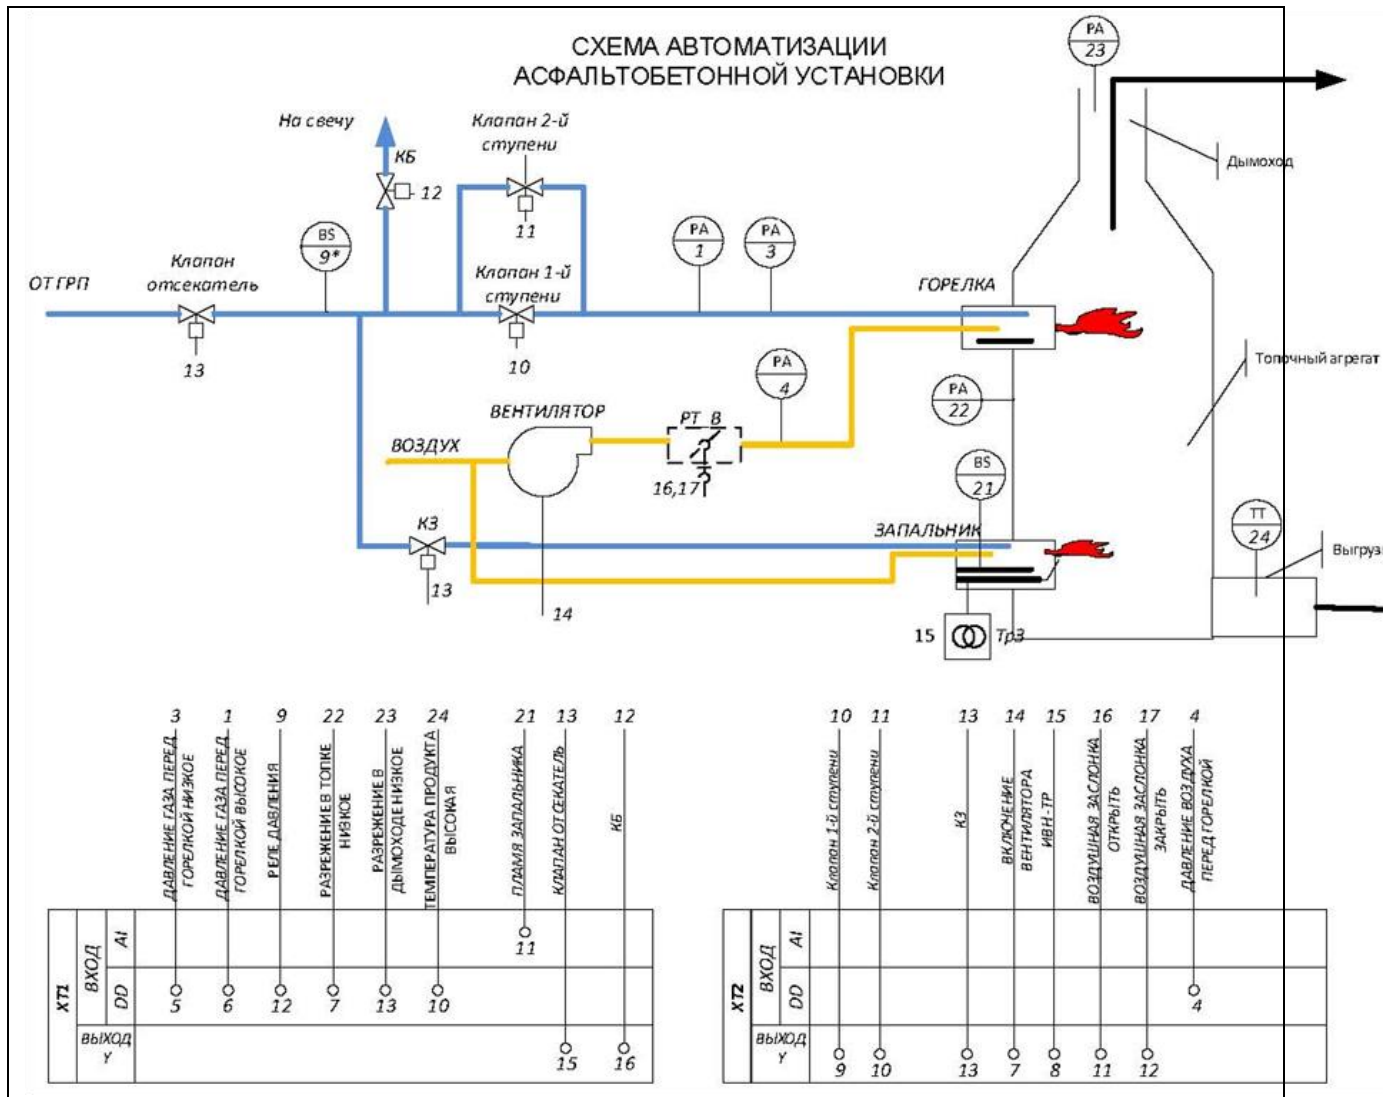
СХЕМА АВТОМАТИЗАЦИИ
АСФАЛЬТОБЕТОННОЙ УСТАНОВКИ

PA
23

Дымоход

На свечу

КБ

12

Клапан 2-й ступени

11

BS
9*

PA
1

PA
3

ОТ ГРП

Клапан отсекатель

Клапан 1-й ступени

ГОРЕЛКА

13

10

Топочный агрегат

PA
4

PA
22

ВЕНТИЛЯТОР

РТ В

ВОЗДУХ

16,17

BS
21

КЗ

ЗАПАЛЬНИК

TT
24

Выгруз

13

14

15

Тр3

3 1 9 22 23 24 21 13 12

ДАВЛЕНИЕ ГАЗА ПЕРЕД ГОРЕЛКОЙ НИЗКОЕ

ДАВЛЕНИЕ ГАЗА ПЕРЕД ГОРЕЛКОЙ ВЫСОКОЕ

РЕЛЕ ДАВЛЕНИЯ

РАЗРЕЖЕНИЕ В ТОПКЕ НИЗКОЕ

РАЗРЕЖЕНИЕ В ДЫМОХОДЕ НИЗКОЕ

ТЕМПЕРАТУРА ПРОДУКТА ВЫСОКАЯ

ПЛАМЯ ЗАПАЛЬНИКА

КЛАПАН ОТСЕКАТЕЛЬ

КБ

XT1

ВХОД

AI

11

DD

5 6 12 7 13 10

ВЫХОД
Y

15 16

10 11 13 14 15 16 17 4

Клапан 1-й ступени

Клапан 2-й ступени

КЗ

ВКЛЮЧЕНИЕ ВЕНТИЛЯТОРА ИВН-ТР

ВОЗДУШНАЯ ЗАСЛОНКА ОТКРЫТЬ

ВОЗДУШНАЯ ЗАСЛОНКА ЗАКРЫТЬ

ДАВЛЕНИЕ ВОЗДУХА ПЕРЕД ГОРЕЛКОЙ

XT2

ВХОД

AI

DD

4

ВЫХОД
Y

9 10 13 7 8 11 12